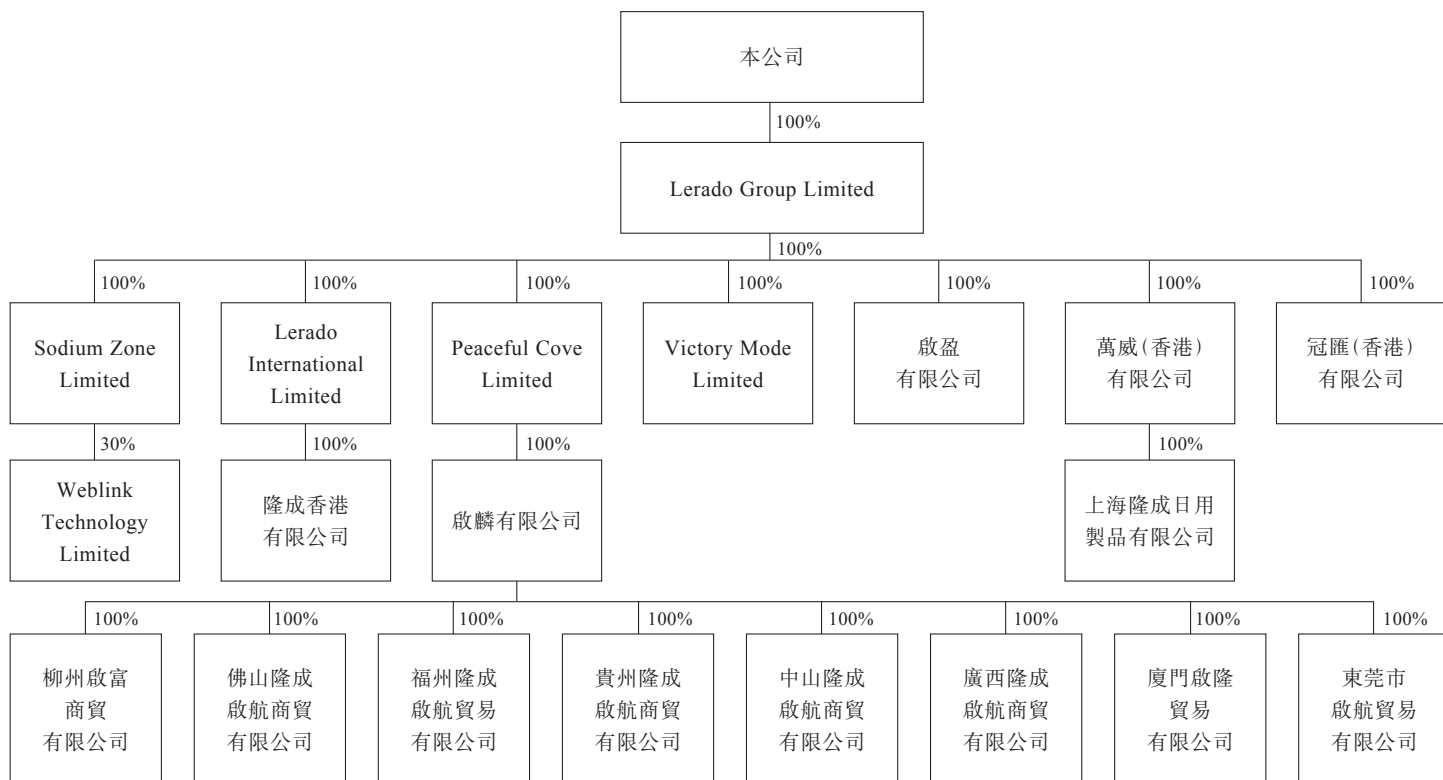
本公司

100%

Lerado Group Limited

100%

100%
Sodium Zone Limited

100%
Lerado International Limited

100%
Peaceful Cove Limited

100%
Victory Mode Limited

100%
啟盈有限公司

100%
萬威(香港)有限公司

100%
冠匯(香港)有限公司

30%
Weblink Technology Limited

100%
隆成香港有限公司

100%
啟麟有限公司

100%
上海隆成日用製品有限公司

100%
柳州啟富商貿有限公司

100%
佛山隆成啟航商貿有限公司

100%
福州隆成啟航貿易有限公司

100%
貴州隆成啟航商貿有限公司

100%
中山隆成啟航商貿有限公司

100%
廣西隆成啟航商貿有限公司

100%
廈門啟隆貿易有限公司

100%
東莞市啟航貿易有限公司